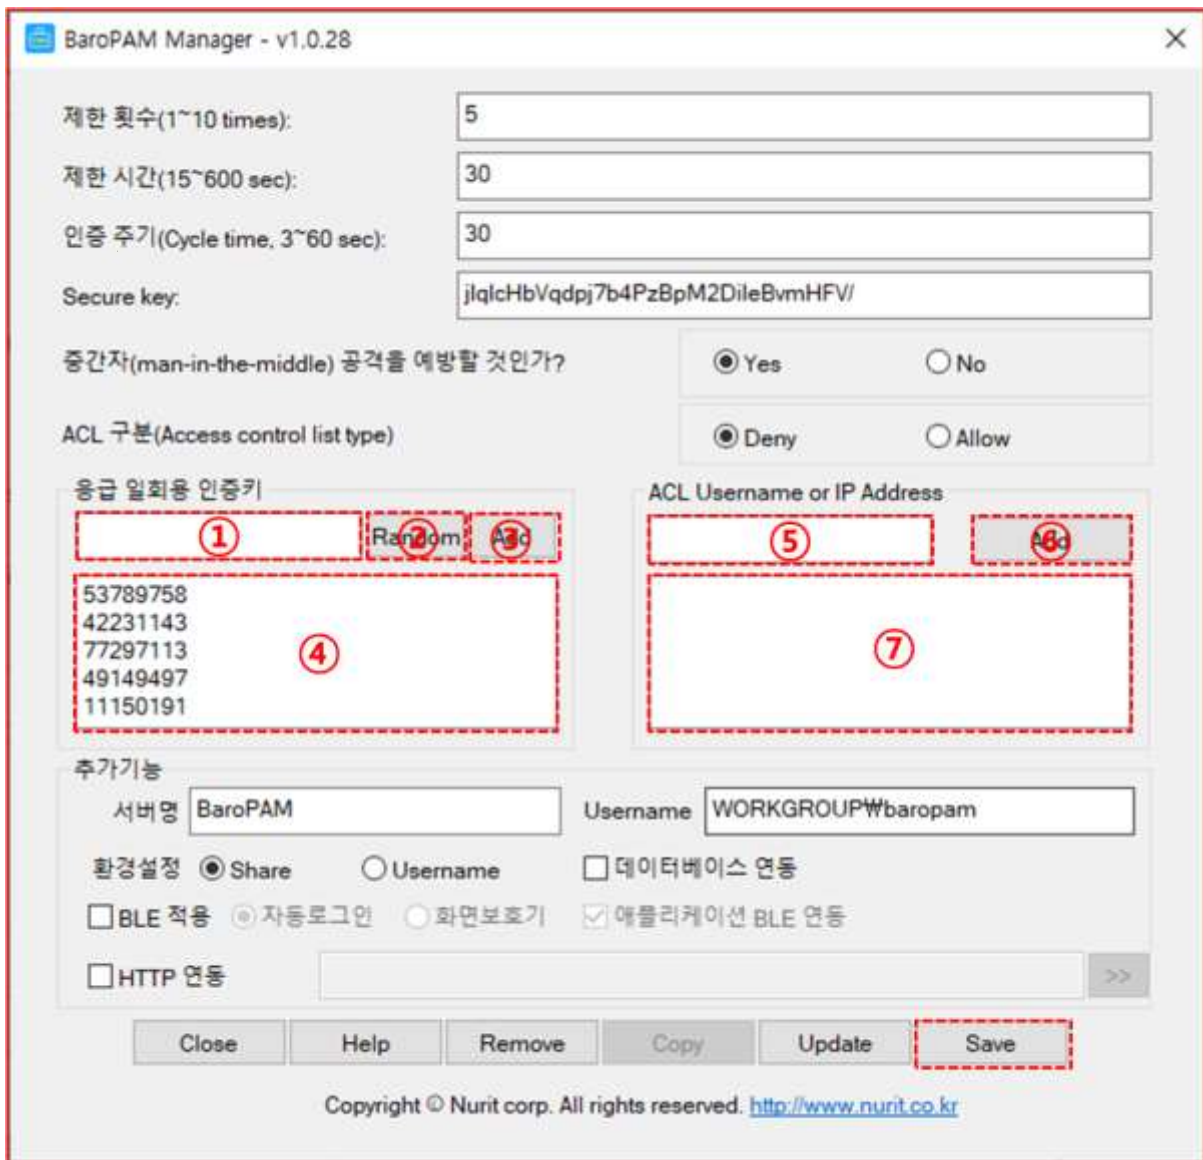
BaroPAM Manager - v1.0.28

제한 횟수(1~10 times): 5

제한 시간(15~600 sec): 30

인증 주기(Cycle time, 3~60 sec): 30

Secure key: jlqlcHbVqdpj7b4PzBpM2DileBvmHFV/

중간자(man-in-the-middle) 공격을 예방할 것인가? Yes No

ACL 구분(Access control list type) Deny Allow

응급 일회용 인증키

① Random ② Add ③

53789758
42231143
77297113
49149497
11150191
④

ACL Username or IP Address

⑤ Add ⑥

⑦

추가기능

서버명 BaroPAM Username WORKGROUP₩baropam

환경설정 Share Username 데이터베이스 연동

BLE 적용 자동로그인 화면보호기 애플리케이션 BLE 연동

HTTP 연동 >>

Close Help Remove Copy Update Save

Copyright © Nurit corp. All rights reserved. http://www.nurit.co.kr